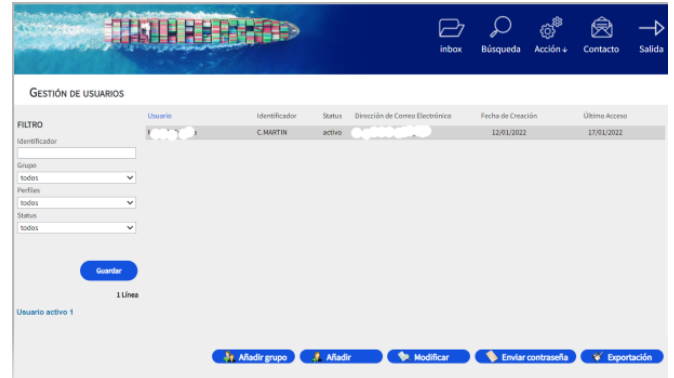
inbox Búsqueda Acción ↓ Contacto Salida

GESTIÓN DE USUARIOS

FILTRO

Identificador

Grupo
todos
Perfiles
todos
Status
todos

Guardar

1 Línea

Usuario activo 1

| Usuario | Identificador | Status | Dirección de Correo Electrónico | Fecha de Creación | Último Acceso |
|---|---|---|---|---|---|
| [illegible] | C.MARTIN | activo | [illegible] | 12/01/2022 | 17/01/2022 |

Añadir grupo Añadir Modificar Enviar contraseña Exportación